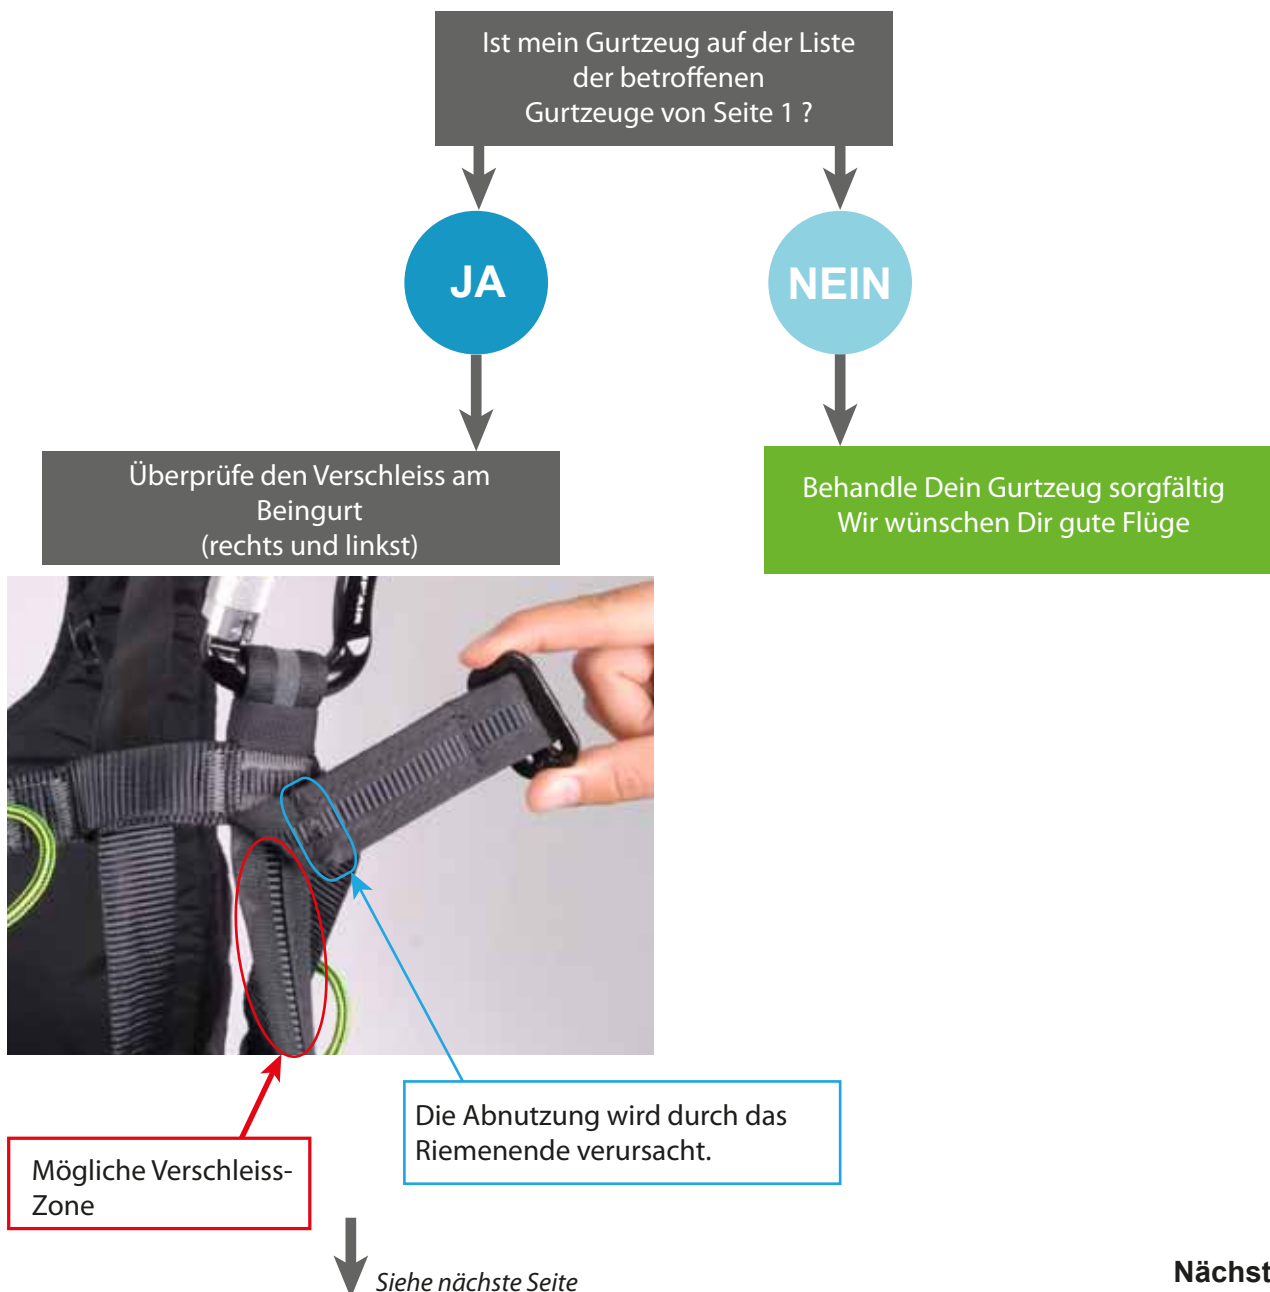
Ist mein Gurtzeug auf der Liste der betroffenen Gurtzeuge von Seite 1 ?

JA

NEIN

Überprüfe den Verschleiss am Beingurt (rechts und linkst)

Behandle Dein Gurtzeug sorgfältig Wir wünschen Dir gute Flüge

Die Abnutzung wird durch das Riemenende verursacht.

Mögliche Verschleiss-Zone

Siehe nächste Seite

Nächst